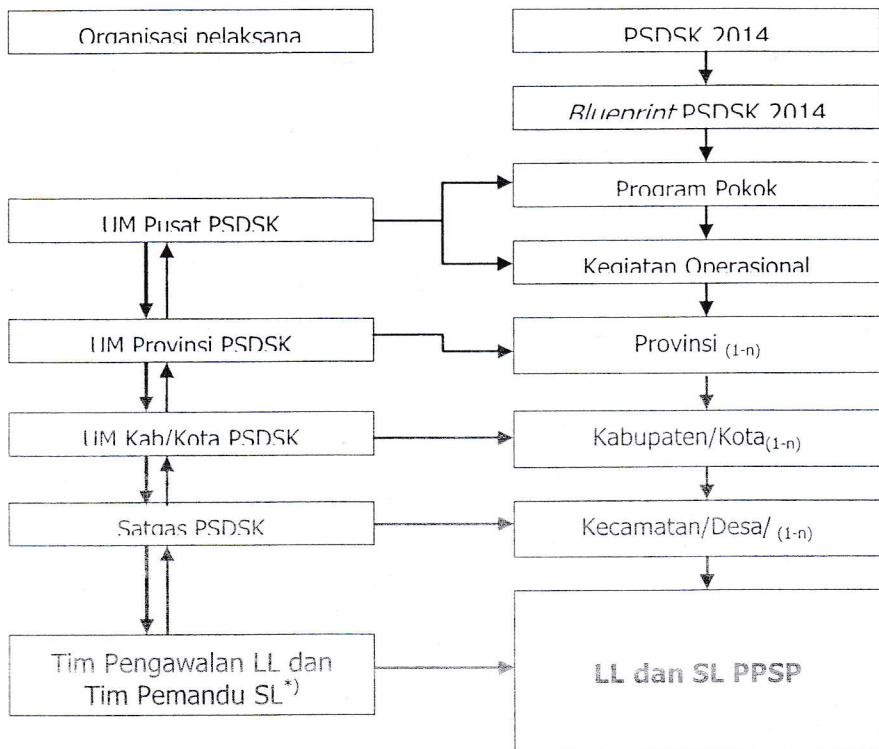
Organisasi pelaksana

PSDSK 2014

*Blueprint* PSDSK 2014

Program Pokok

UM Pusat PSDSK

Kegiatan Operasional

UM Provinsi PSDSK

Provinsi $_{(1-n)}$

UM Kab/Kota PSDSK

Kabupaten/Kota$_{(1-n)}$

Satgas PSDSK

Kecamatan/Desa/ $_{(1-n)}$

Tim Pengawalan LL dan Tim Pemandu SL$^{*)}$

LL dan SL PPSP